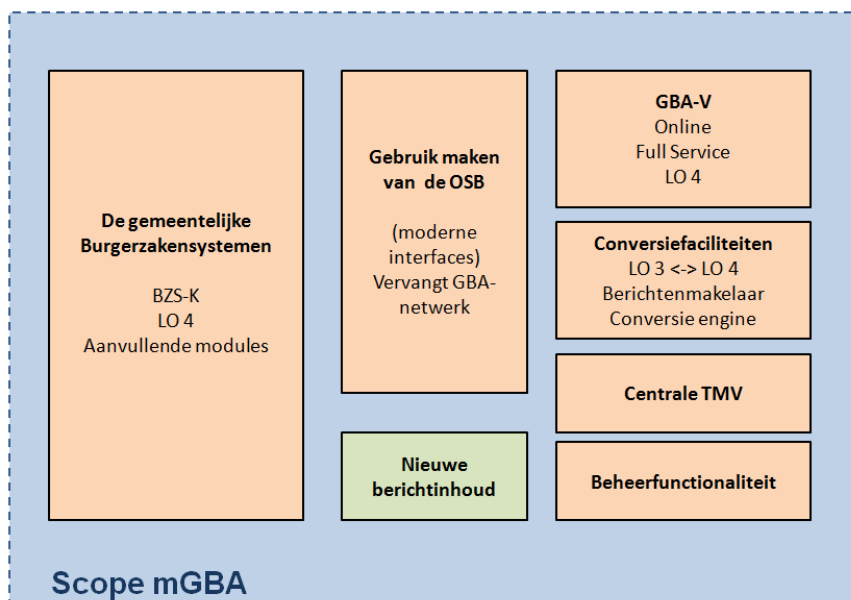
De gemeentelijke Burgerzakensystemen

BZS-K
LO 4
Aanvullende modules

Gebruik maken van de OSB

(moderne interfaces)
Vervangt GBA-netwerk

Nieuwe berichtinhoud

GBA-V
Online
Full Service
LO 4

Conversiefaciliteiten
LO 3 <-> LO 4
Berichtenmakelaar
Conversie engine

Centrale TMV

Beheerfunctionaliteit

Scope mGBA